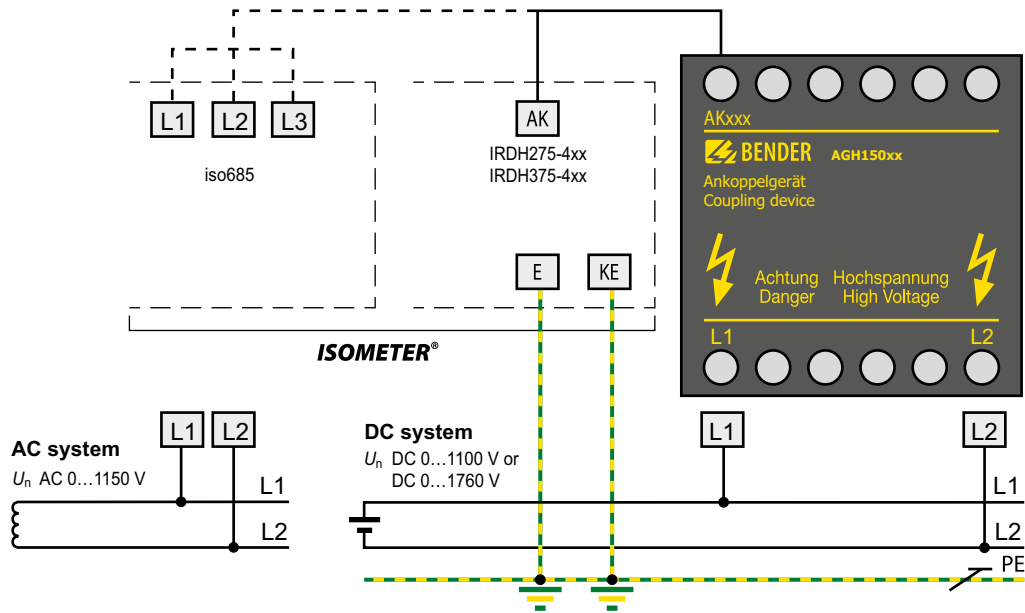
L1 L2 L3

iso685

AK

IRDH275-4xx
IRDH375-4xx

E KE

ISOMETER®

AKxxx

BENDER AGH150xx

Ankoppelgerät
Coupling device

Achtung
Danger

Hochspannung
High Voltage

L1 L2

AC system
$U_n$ AC 0…1150 V

L1 L2

L1
L2

DC system
$U_n$ DC 0…1100 V or
DC 0…1760 V

L1 L2

L1
L2
PE